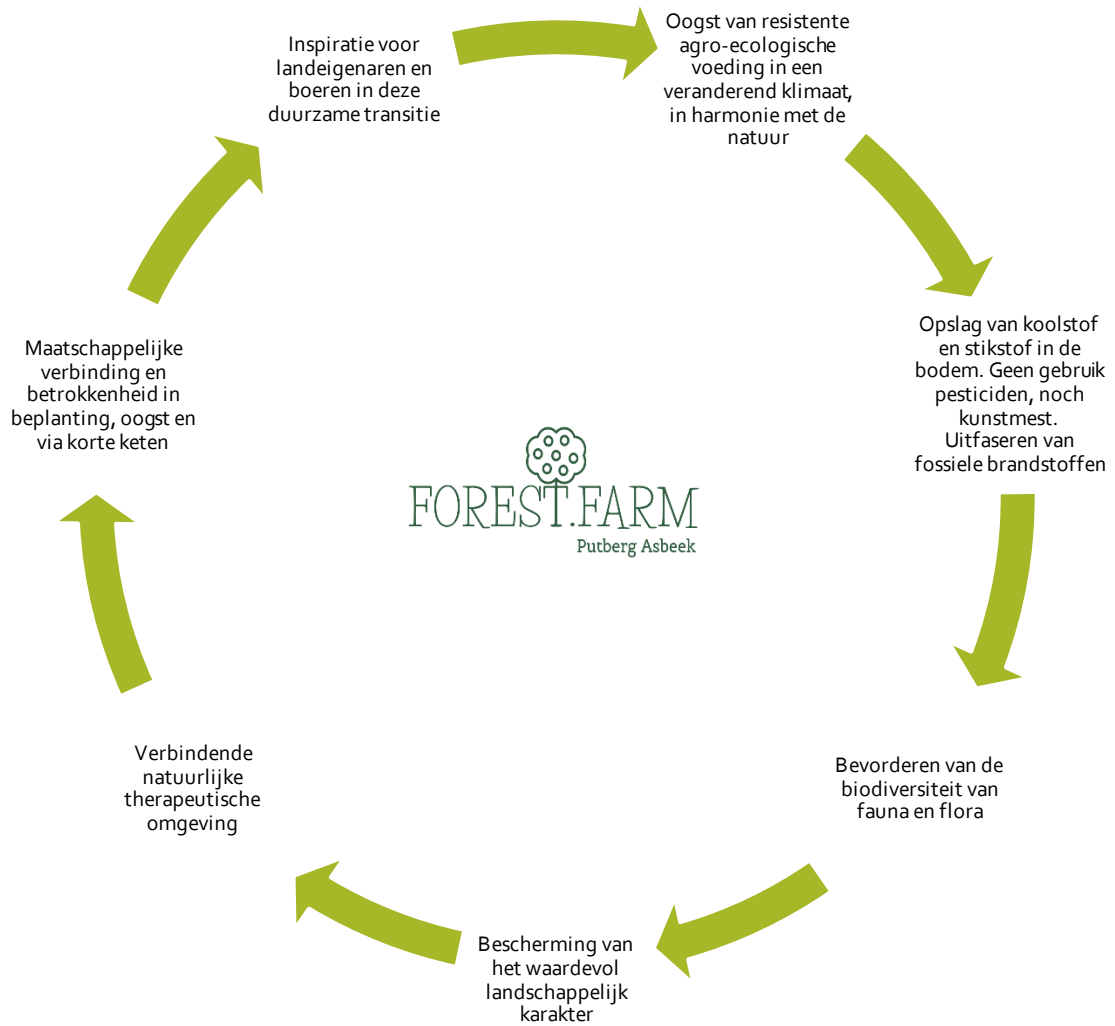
Inspiratie voor landeigenaren en boeren in deze duurzame transitie

Oogst van resistente agro-ecologische voeding in een veranderend klimaat, in harmonie met de natuur

Opslag van koolstof en stikstof in de bodem. Geen gebruik pesticiden, noch kunstmest. Uitfaseren van fossiele brandstoffen

Bevorderen van de biodiversiteit van fauna en flora

Bescherming van het waardevol landschappelijk karakter

Verbindende natuurlijke therapeutische omgeving

Maatschappelijke verbinding en betrokkenheid in beplanting, oogst en via korte keten

FOREST.FARM
Putberg Asbeek